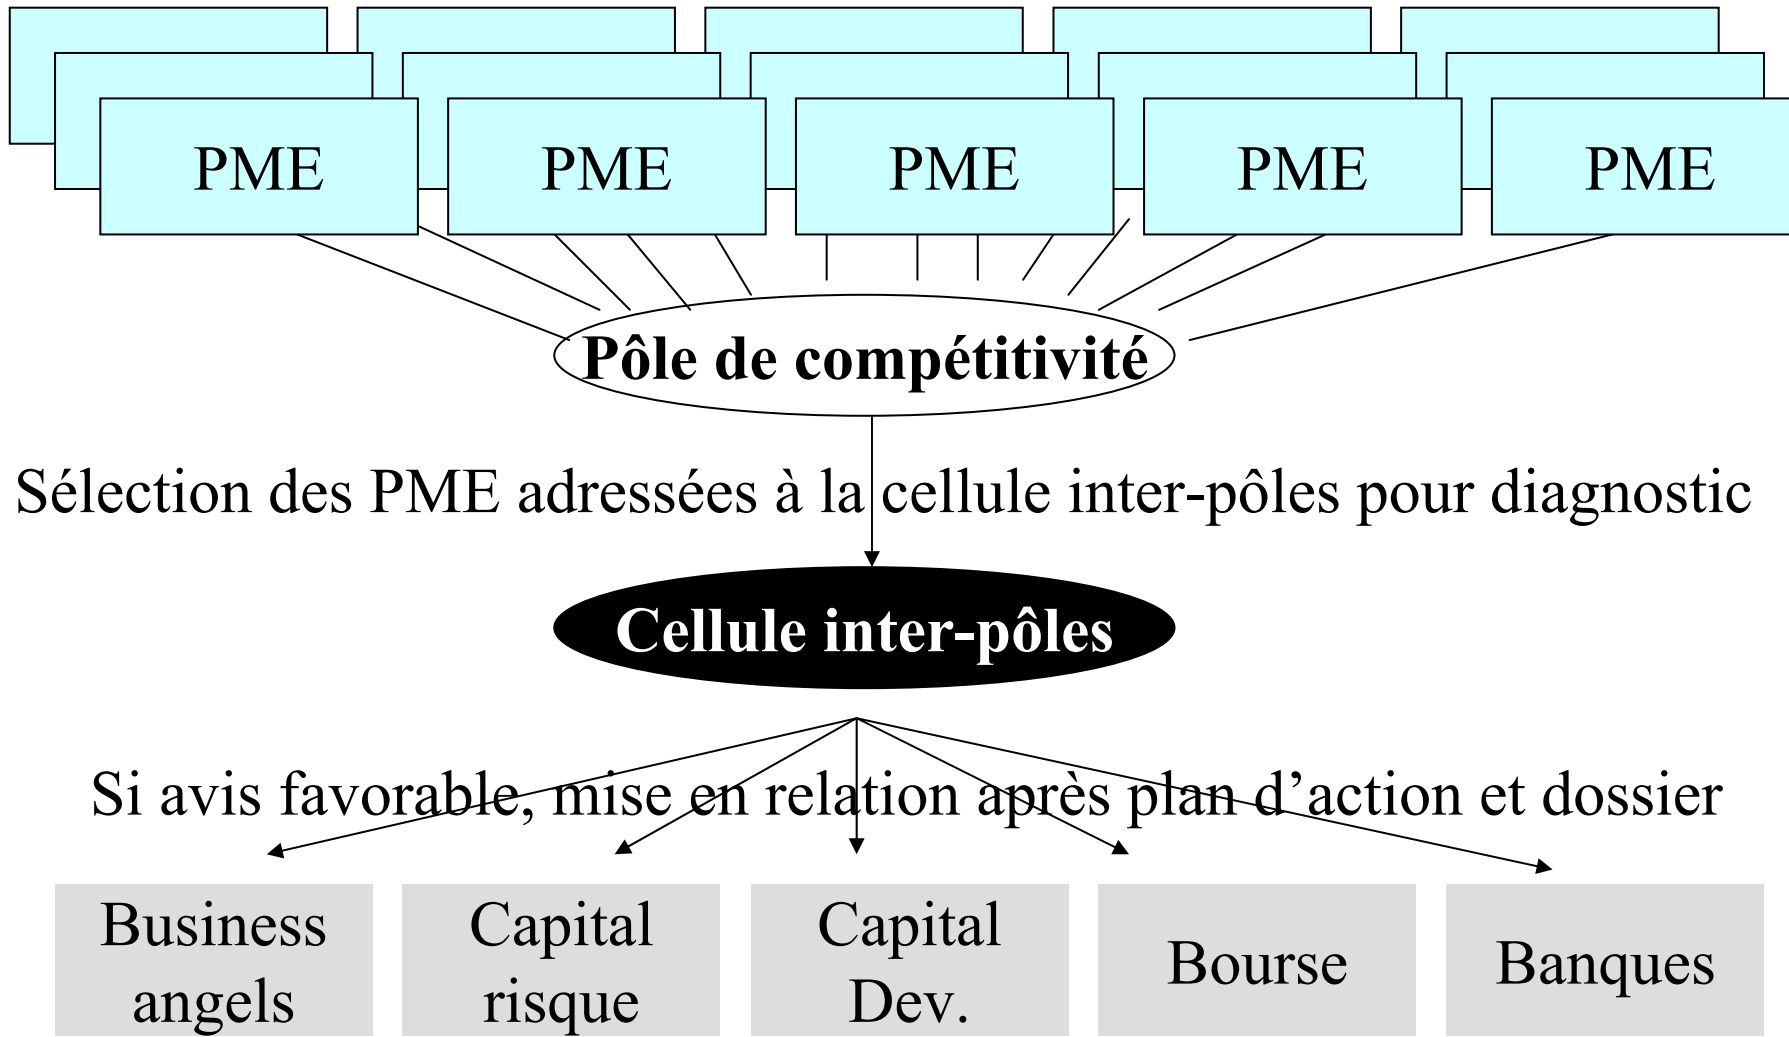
PME PME PME PME PME

Pôle de compétitivité

Sélection des PME adressées à la cellule inter-pôles pour diagnostic

Cellule inter-pôles

Si avis favorable, mise en relation après plan d'action et dossier

Business angels

Capital risque

Capital Dev.

Bourse

Banques